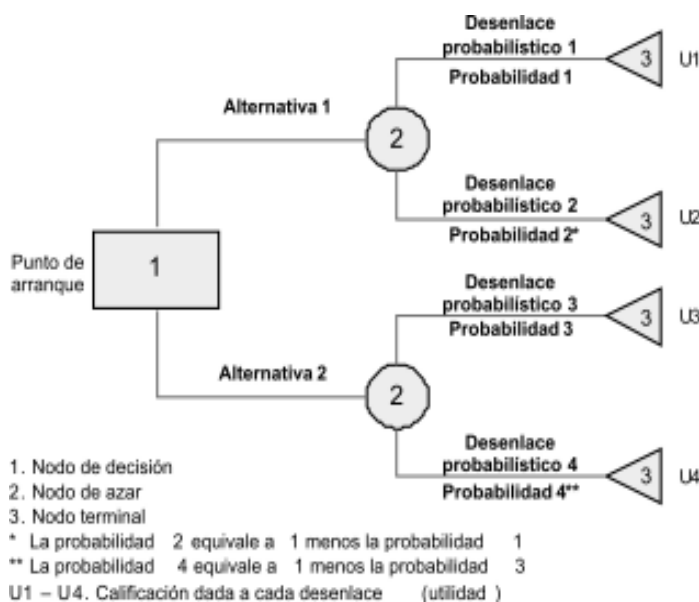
Desenlace probabilistico 1
Probabilidad 1

3

U1

Alternativa 1

2

Desenlace probabilistico 2
Probabilidad 2*

3

U2

Punto de arranque

1

Desenlace probabilistico 3
Probabilidad 3

3

U3

Alternativa 2

2

Desenlace probabilistico 4
Probabilidad 4**

3

U4

1. Nodo de decisión
2. Nodo de azar
3. Nodo terminal
* La probabilidad 2 equivale a 1 menos la probabilidad 1
** La probabilidad 4 equivale a 1 menos la probabilidad 3
U1 – U4. Calificación dada a cada desenlace (utilidad )